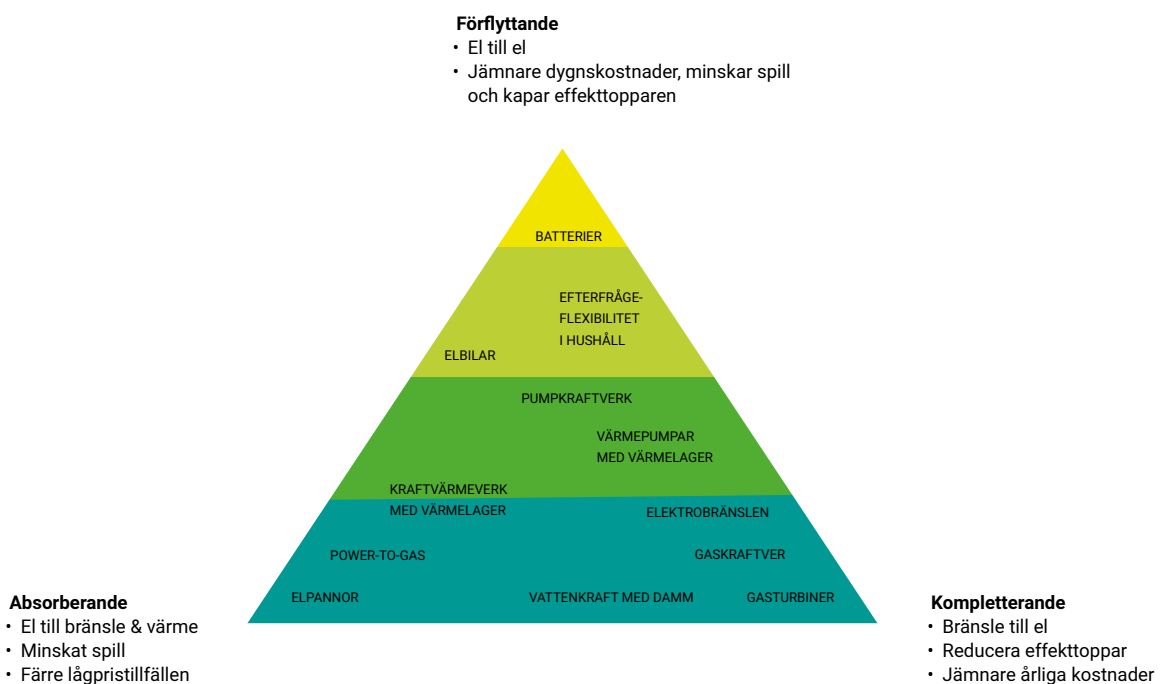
**Förflyttande**
- El till el
- Jämnare dygnskostnader, minskar spill och kapar effekttopparen

BATTERIER

EFTERFRÅGE-FLEXIBILITET I HUSHÅLL

ELBILAR

PUMPKRAFTVERK

VÄRMEPUMPAR MED VÄRMELAGER

KRAFTVÄRMEVERK MED VÄRMELAGER

ELEKTROBRÄNSLEN

POWER-TO-GAS

GASKRAFTVER

ELPANNOR

VATTENKRAFT MED DAMM

GASTURBINER

**Absorberande**
- El till bränsle & värme
- Minskat spill
- Färre lågpristillfällen

**Kompletterande**
- Bränsle till el
- Reducera effekttoppar
- Jämnare årliga kostnader